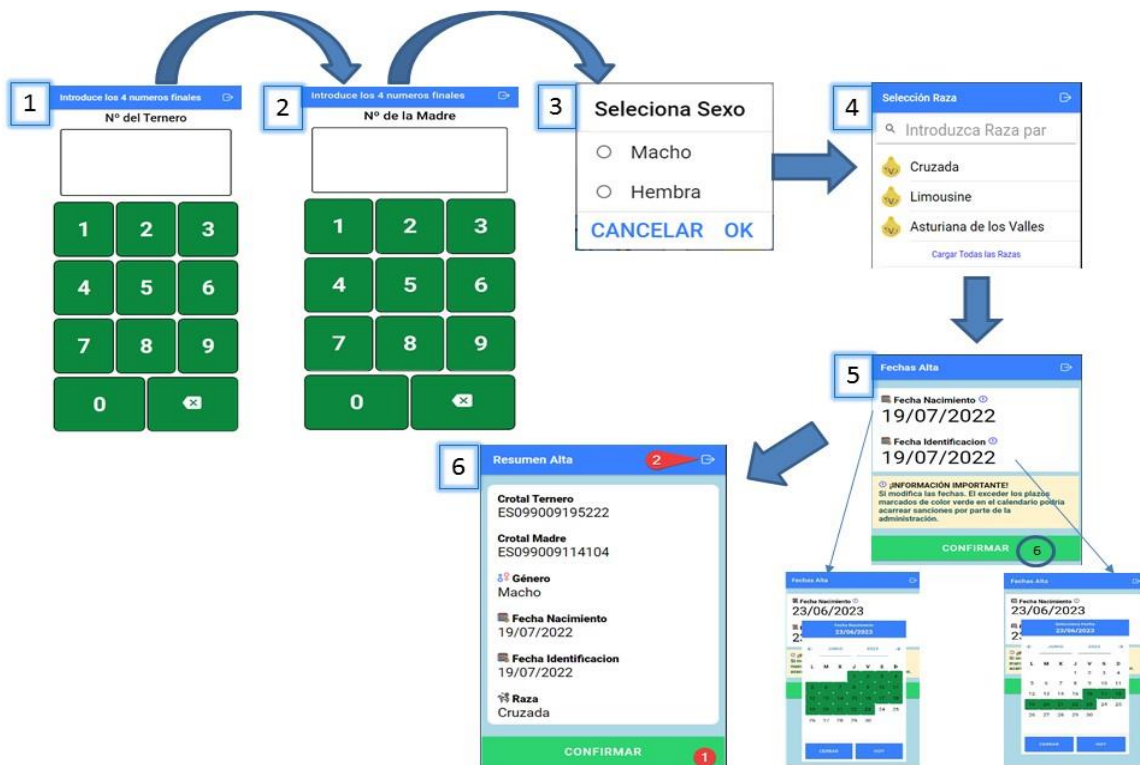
1

Introduce los 4 numeros finales

Nº del Ternero

1 2 3
4 5 6
7 8 9
0

2

Introduce los 4 numeros finales

Nº de la Madre

1 2 3
4 5 6
7 8 9
0

3

Seleciona Sexo

Macho

Hembra

CANCELAR OK

4

Selección Raza

Introduzca Raza par

Cruzada

Limousine

Asturiana de los Valles

Cargar Todas las Razas

5

Fechas Alta

Fecha Nacimiento

19/07/2022

Fecha Identificacion

19/07/2022

¡INFORMACIÓN IMPORTANTE!
Si modifica las fechas. El exceder los plazos marcados de color verde en el calendario podría acarrear sanciones por parte de la administración.

CONFIRMAR 6

6

Resumen Alta 2

Crotal Ternero
ES099009195222

Crotal Madre
ES099009114104

Género
Macho

Fecha Nacimiento
19/07/2022

Fecha Identificacion
19/07/2022

Raza
Cruzada

CONFIRMAR 1

Fechas Alta

Fecha Nacimiento
23/06/2023

Fecha Nacimiento
23/06/2023

L M X J V S D

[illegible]

Fechas Alta

Fecha Nacimiento
23/06/2023

23/06/2023

L M X J V S D

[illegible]